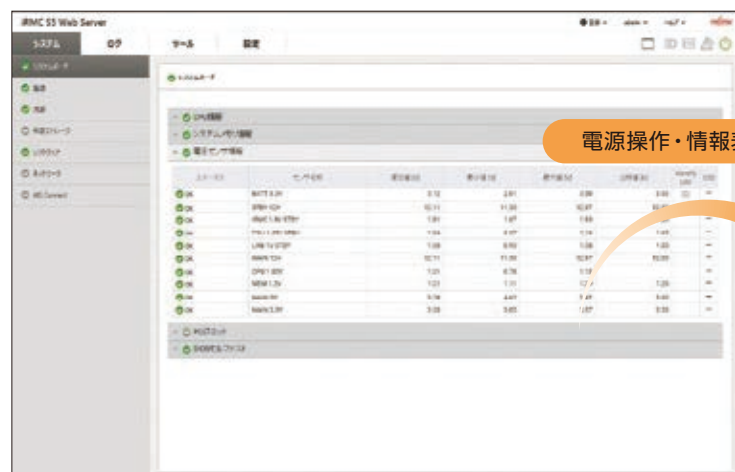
iRMC S5 Web Server

システム　ログ　ツール　設定

システムボード
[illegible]
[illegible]
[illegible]
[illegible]
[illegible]
iRMC Connect

システムボード

CPU情報
システムメモリ情報
電圧センサ情報

電源操作・情報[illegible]

| ステータス | センサ名 | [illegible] | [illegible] | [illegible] | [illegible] | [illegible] | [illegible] |
|---|---|---|---|---|---|---|---|
| OK | BATT 3.0V | 3.12 | 2.61 | 2.00 | 3.60 | | |
| OK | STBY 12V | 12.11 | 11.30 | 10.87 | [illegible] | | |
| OK | iRMC 1.8V STBY | 1.81 | 1.67 | 1.63 | | | |
| OK | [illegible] | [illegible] | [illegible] | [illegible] | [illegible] | | |
| OK | LAN 1V STBY | 1.00 | 0.93 | 1.00 | 1.00 | | |
| OK | MAIN 12V | 12.11 | 11.30 | 10.87 | 13.00 | | |
| OK | CPU1 1.05V | 1.01 | 0.78 | 1.1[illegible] | | | |
| OK | MEM 1.2V | 1.21 | 1.11 | 1.2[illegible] | 1.26 | | |
| OK | MAIN 5V | 5.16 | 4.61 | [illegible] | 5.40 | | |
| OK | MAIN 3.3V | 3.33 | 3.03 | 2.87 | 3.55 | | |

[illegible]
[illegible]